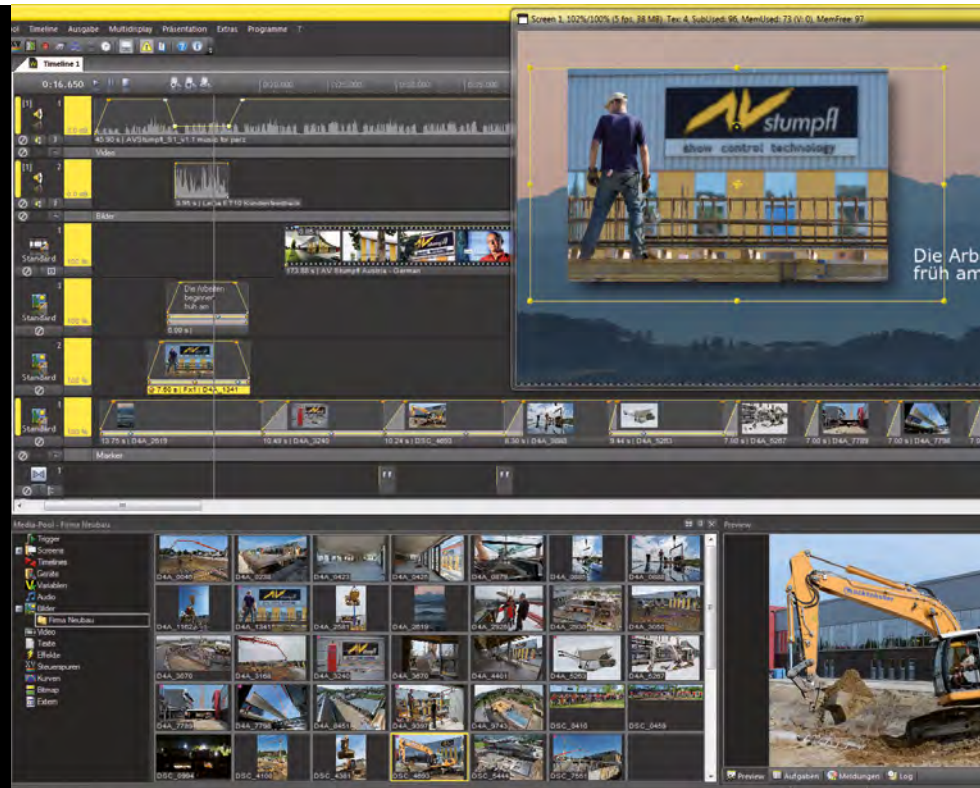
ol Timeline Ausgabe Multidisplay Präsentation Extras Programme ?

Timeline 1

0:16.650

Screen 1, 102%/100% (5 fps, 38 MB); Tex: 4, SubUsed: 96, MemUsed: 73 (V: 0), MemFree: 97

AV stumpfl

show control technology

Die Arb
früh am

40.90 s | AVStumpfl_S1_v1.1 music for pacs

Video

5.95 s | Leica ET10 Kundenfeedback

Bilder

Standard

173.60 s | AV Stumpfl Austria - German

Die Arbeiten beginnen früh an

0.00 s |

7.00 s | Foto | D4A_1341

13.75 s | D4A_2619

10.49 s | D4A_3240

10.24 s | DSC_4650

6.30 s | D4A_3680

9.44 s | D4A_5263

7.00 s | D4A_5267

7.00 s | D4A_7789

7.00 s | D4A_7796

Marker

Media-Pool - Firma Neubau

Trigger
Screens
Timelines
Geräte
Variablen
Audio
Bilder
Firma Neubau
Video
Texte
Effekte
Steuerspuren
Kurven
Bitmap
Extern

D4A_0040
D4A_0238
D4A_0423
D4A_0435
D4A_0678
D4A_0685
D4A_0688
D4A_1162
D4A_1341
D4A_2581
D4A_2619
D4A_2929
D4A_2930
D4A_3050
D4A_3670
D4A_3168
D4A_3240
D4A_3670
D4A_4401
D4A_5263
D4A_5267
D4A_7789
D4A_7796
D4A_8451
D4A_9397
D4A_9743
DSC_0410
DSC_0459
DSC_0984
DSC_4106
DSC_4381
DSC_4650
DSC_5444
DSC_7551

Preview

Preview Aufgaben Meldungen Log